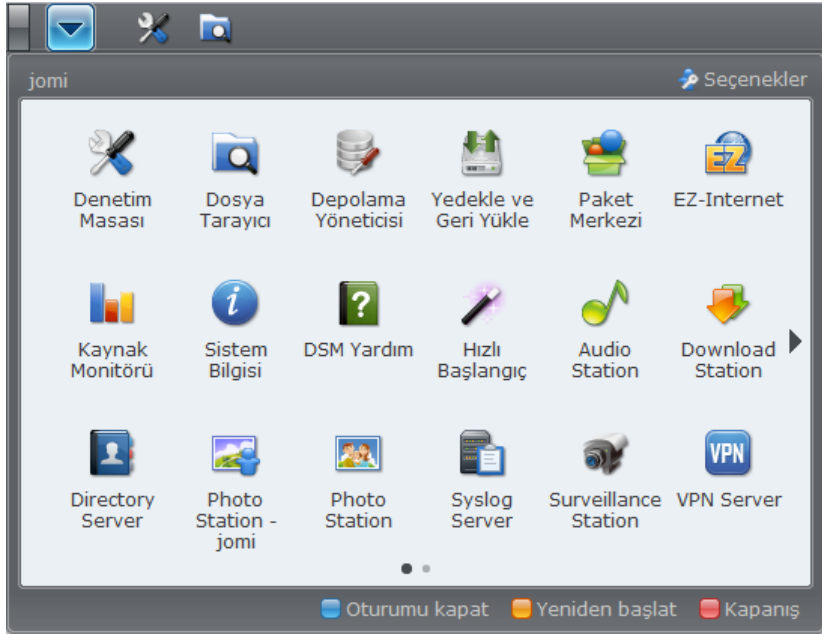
jomi

Seçenekler

Denetim Masası

Dosya Tarayıcı

Depolama Yöneticisi

Yedekle ve Geri Yükle

Paket Merkezi

EZ-Internet

Kaynak Monitörü

Sistem Bilgisi

DSM Yardım

Hızlı Başlangıç

Audio Station

Download Station

Directory Server

Photo Station - jomi

Photo Station

Syslog Server

Surveillance Station

VPN Server

Oturumu kapat

Yeniden başlat

Kapanış